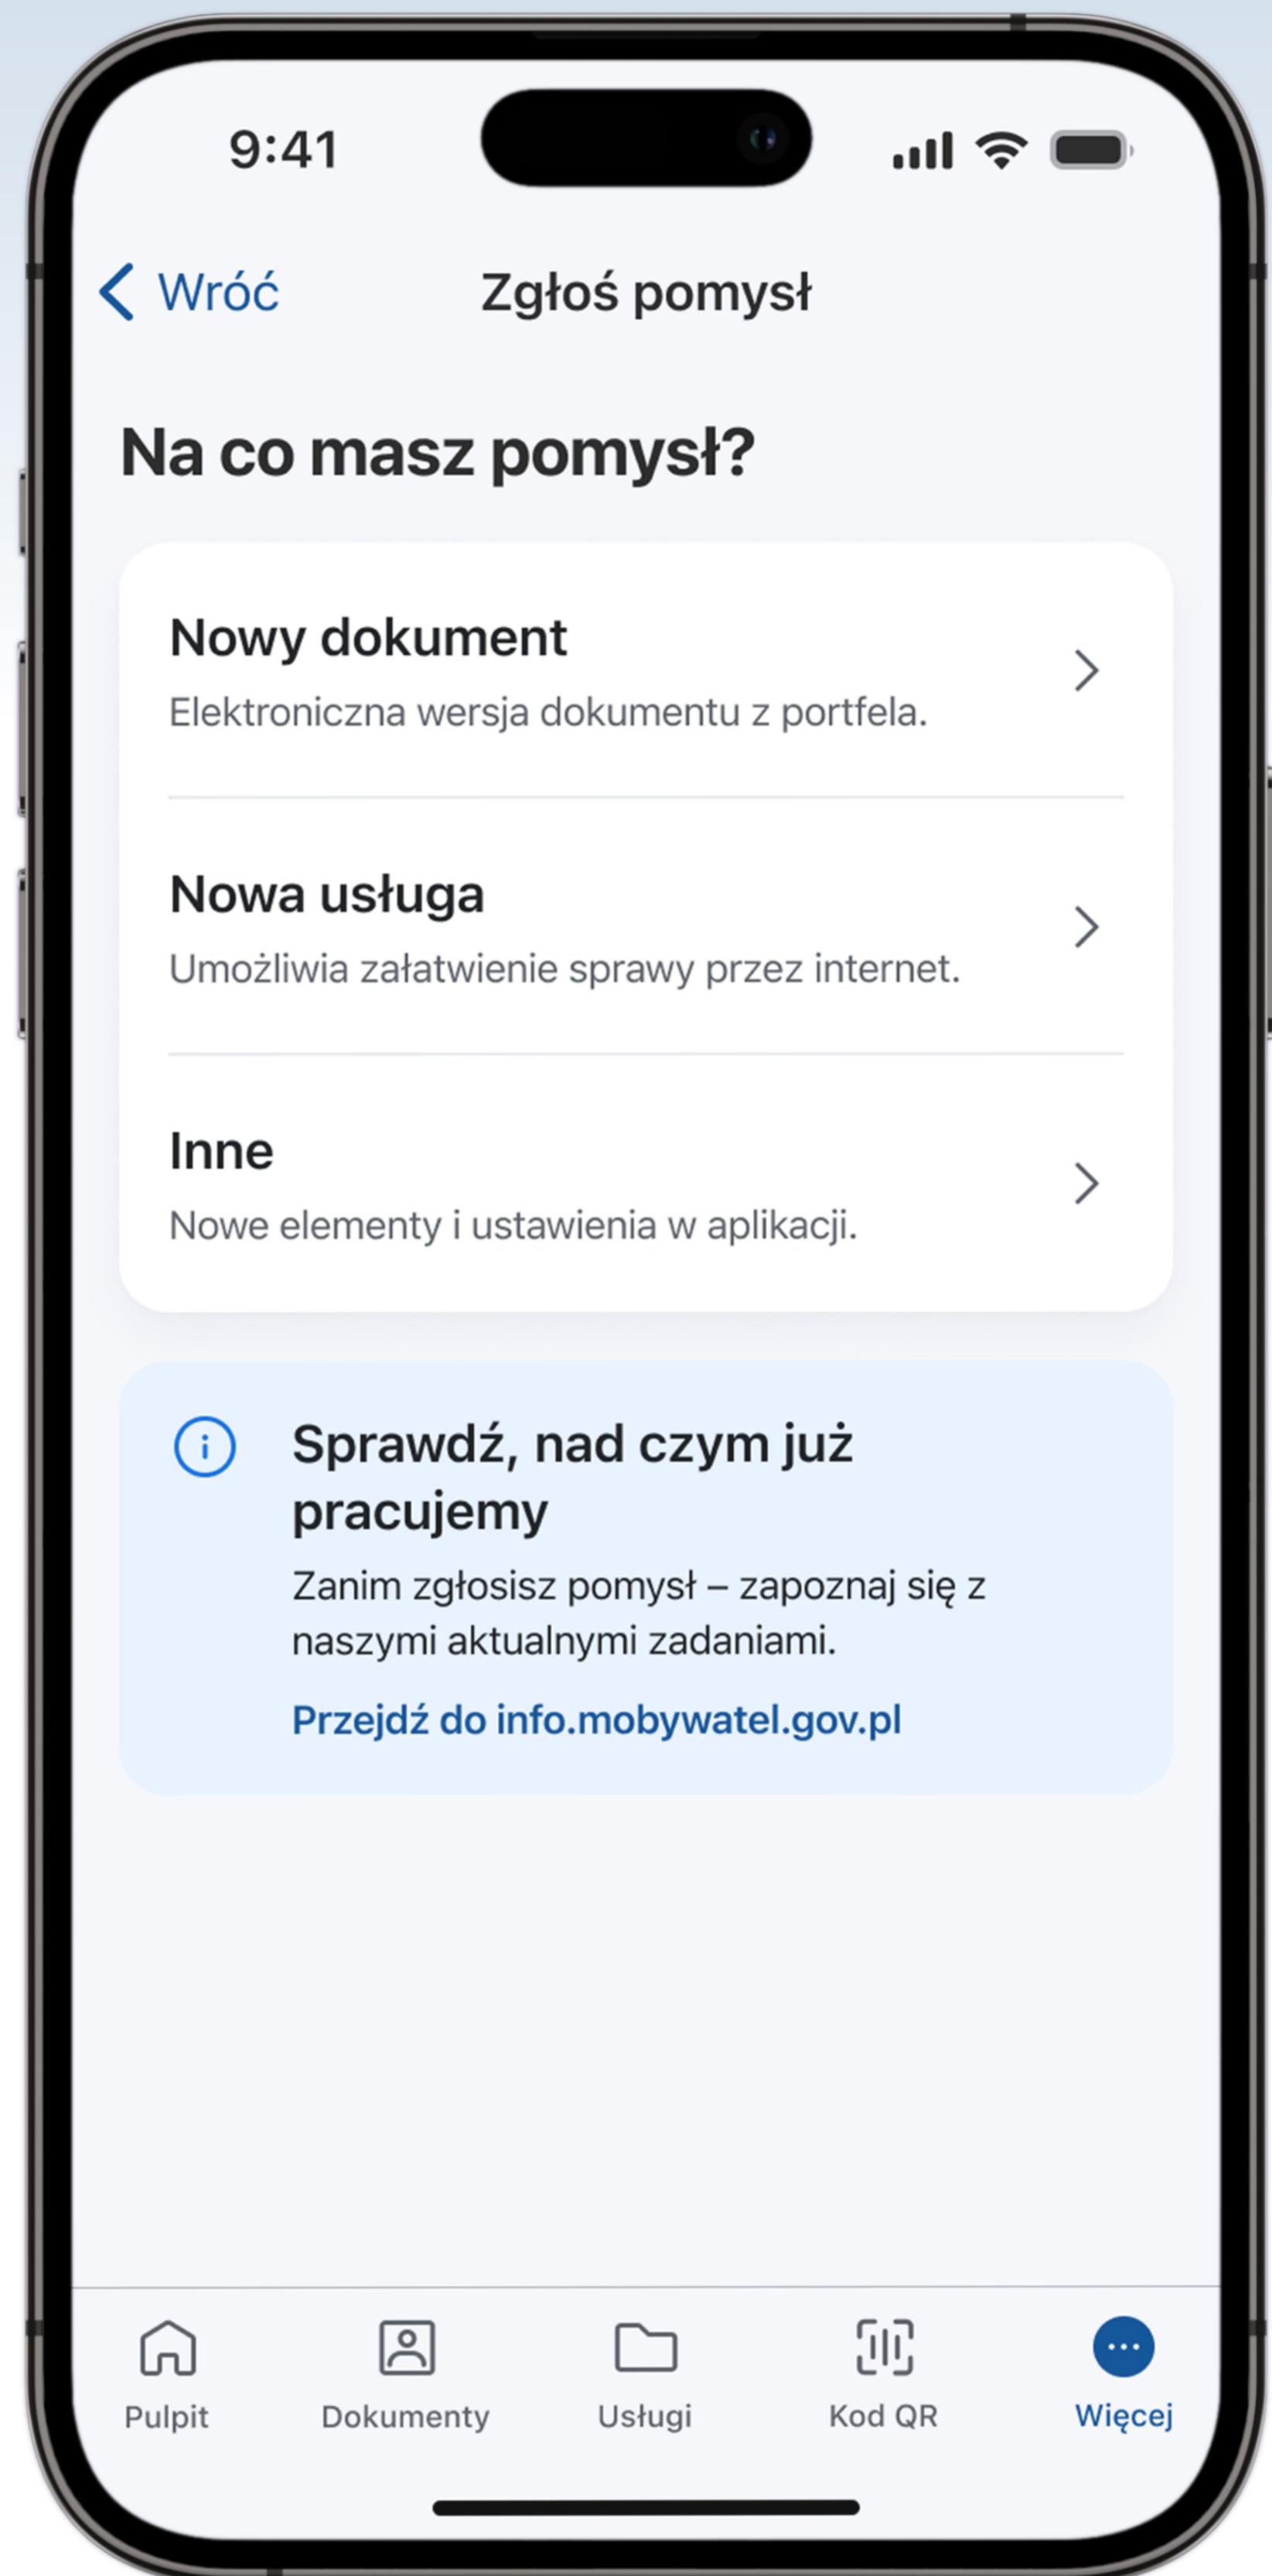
9:41

Wróć

Zgłoś pomysł

Na co masz pomysł?

Nowy dokument
Elektroniczna wersja dokumentu z portfela.

Nowa usługa
Umożliwia załatwienie sprawy przez internet.

Inne
Nowe elementy i ustawienia w aplikacji.

Sprawdź, nad czym już pracujemy
Zanim zgłosisz pomysł – zapoznaj się z naszymi aktualnymi zadaniami.
Przejdź do info.mobywatel.gov.pl

Pulpit
Dokumenty
Usługi
Kod QR
Więcej